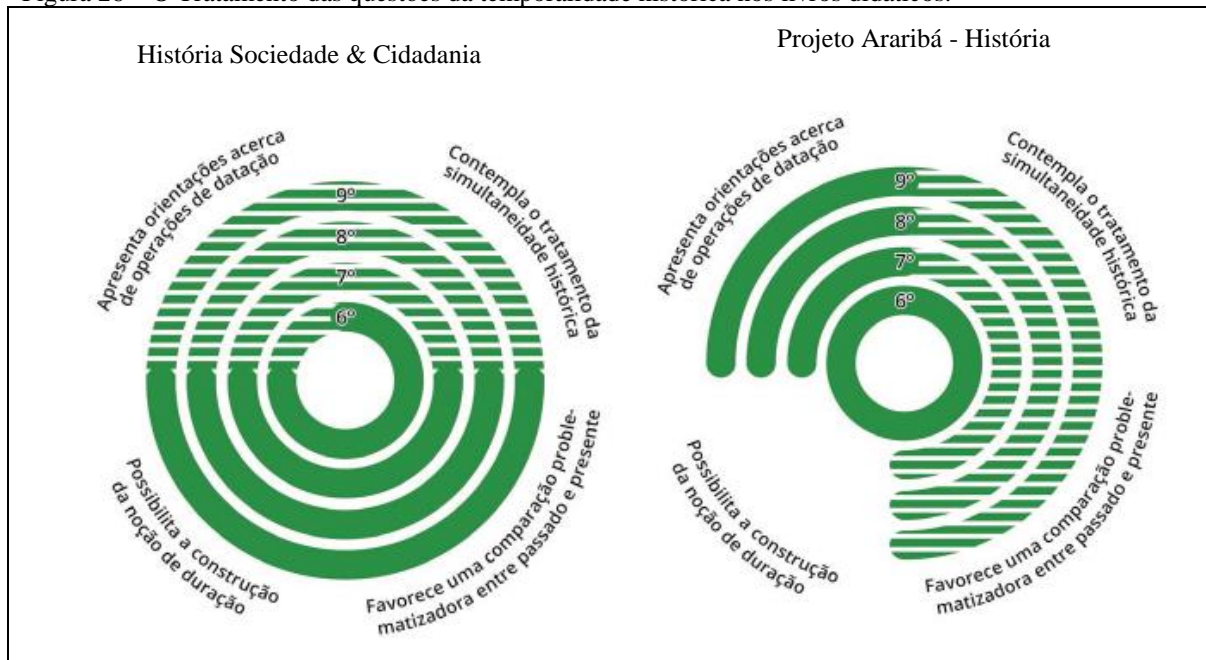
Figura 28 – O Tratamento das questões da temporalidade histórica nos livros didáticos.

História Sociedade & Cidadania

Apresenta orientações acerca de operações de datação

Contempla o tratamento da simultaneidade histórica

9º
8º
7º
6º

Possibilita a construção da noção de duração

Favorece uma comparação problematizadora entre passado e presente

Projeto Araribá - História

Apresenta orientações acerca de operações de datação

Contempla o tratamento da simultaneidade histórica

9º
8º
7º
6º

Possibilita a construção da noção de duração

Favorece uma comparação problematizadora entre passado e presente